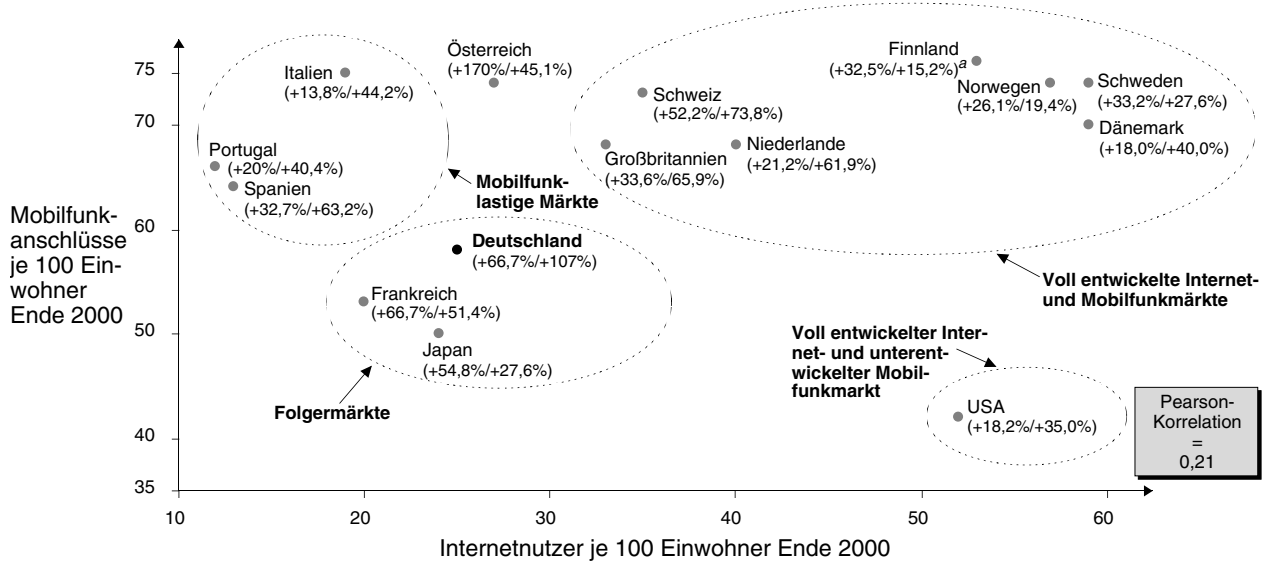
Mobilfunkanschlüsse je 100 Einwohner Ende 2000

75
70
60
50
40
35

Österreich
(+170%/+45,1%)

Italien
(+13,8%/+44,2%)

Portugal
(+20%/+40,4%)

Spanien
(+32,7%/+63,2%)

Mobilfunklastige Märkte

Schweiz
(+52,2%/+73,8%)

Großbritannien
(+33,6%/65,9%)

Niederlande
(+21,2%/+61,9%)

Finnland
(+32,5%/+15,2%)$^a$

Norwegen
(+26,1%/19,4%)

Schweden
(+33,2%/+27,6%)

Dänemark
(+18,0%/+40,0%)

Voll entwickelte Internet- und Mobilfunkmärkte

Deutschland
(+66,7%/+107%)

Frankreich
(+66,7%/+51,4%)

Japan
(+54,8%/+27,6%)

Folgermärkte

Voll entwickelter Internet- und unterentwickelter Mobilfunkmarkt

USA
(+18,2%/+35,0%)

Pearson-Korrelation
=
0,21

10
20
30
40
50
60

Internetnutzer je 100 Einwohner Ende 2000